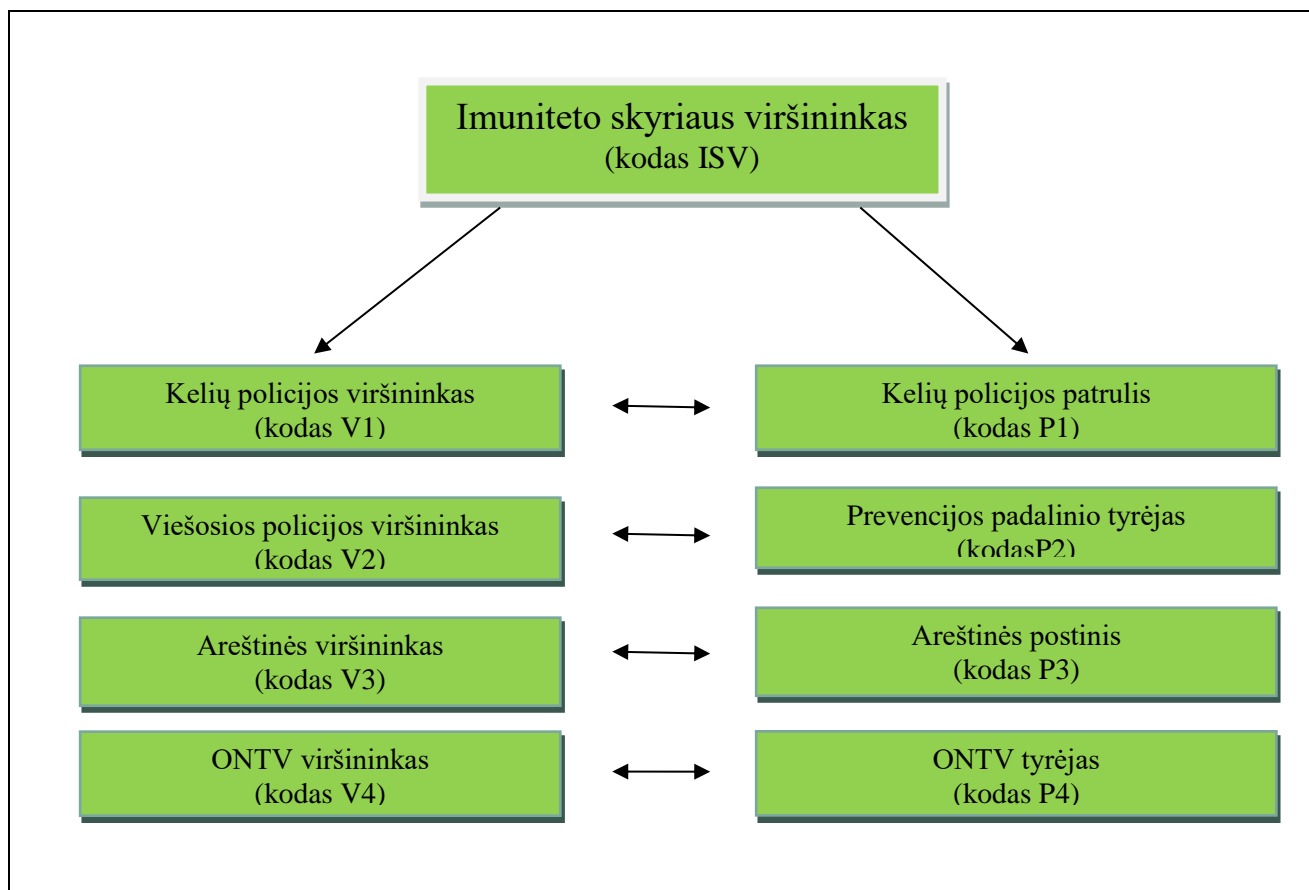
Imuniteto skyriaus viršininkas
(kodas ISV)

Kelių policijos viršininkas
(kodas V1)

Kelių policijos patrulis
(kodas P1)

Viešosios policijos viršininkas
(kodas V2)

Prevencijos padalinio tyrėjas
(kodasP2)

Areštinės viršininkas
(kodas V3)

Areštinės postinis
(kodas P3)

ONTV viršininkas
(kodas V4)

ONTV tyrėjas
(kodas P4)